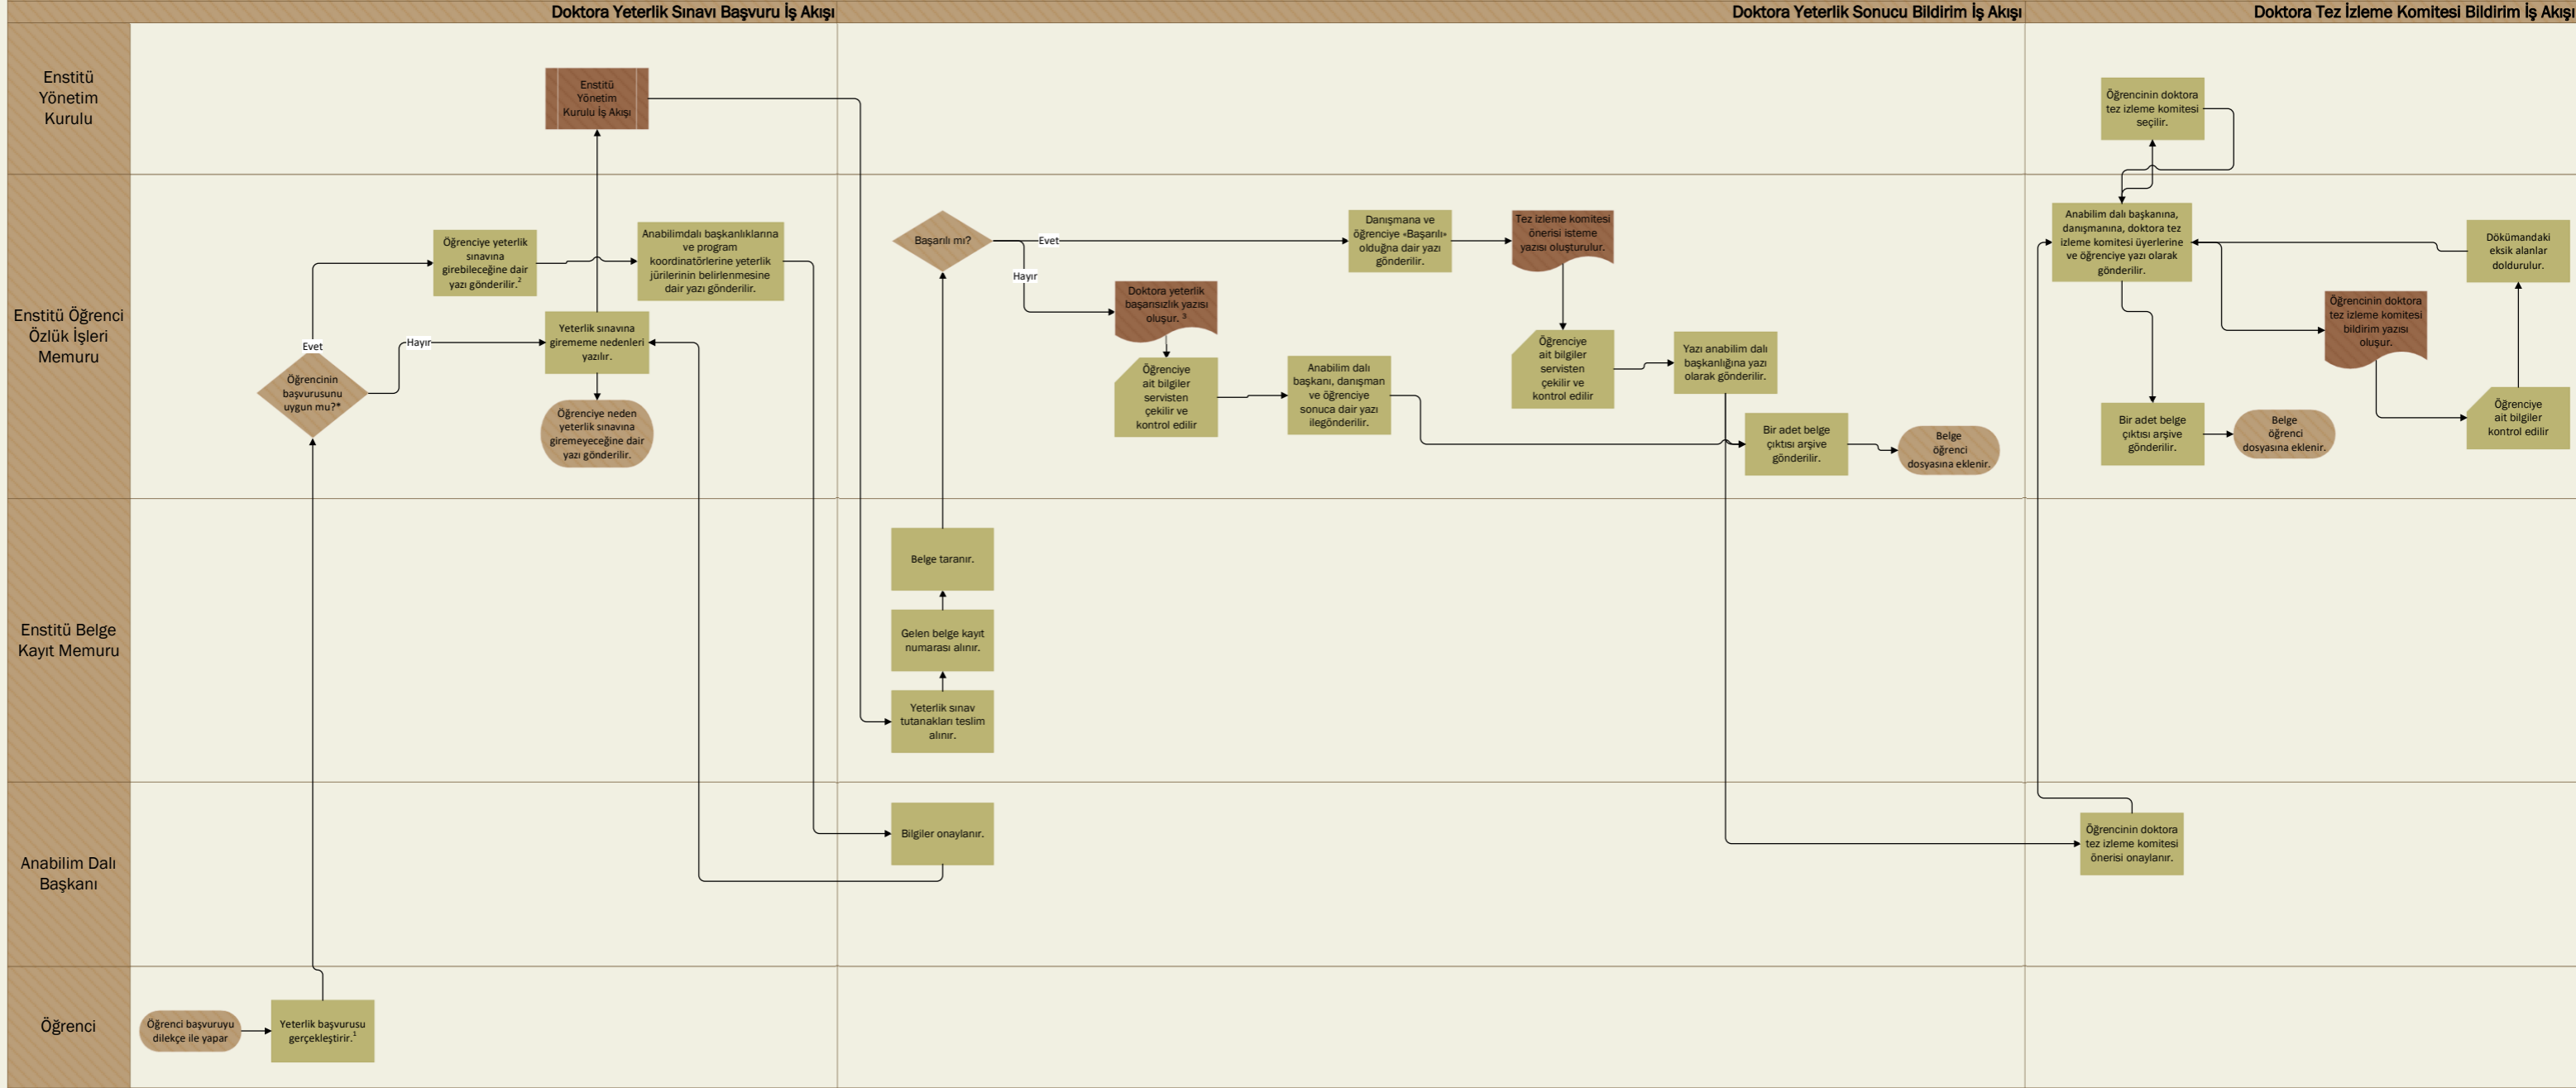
Doktora Yeterlik Sınavı Başvuru İş Akışı

Doktora Yeterlik Sonucu Bildirim İş Akışı

Doktora Tez İzleme Komitesi Bildirim İş Akışı

Enstitü Yönetim Kurulu

Enstitü Öğrenci Özlük İşleri Memuru

Enstitü Belge Kayıt Memuru

Anabilim Dalı Başkanı

Öğrenci

Öğrenci başvuruyu dilekçe ile yapar

Yeterlik başvurusu gerçekleştirir.$^1$

Öğrencinin başvurusunu uygun mu?*

Evet

Hayır

Öğrenciye yeterlik sınavına girebileceğine dair yazı gönderilir.$^2$

Yeterlik sınavına girememe nedenleri yazılır.

Öğrenciye neden yeterlik sınavına giremeyeceğine dair yazı gönderilir.

Enstitü Yönetim Kurulu İş Akışı

Anabilimdalı başkanlıklarına ve program koordinatörlerine yeterlik jürilerinin belirlenmesine dair yazı gönderilir.

Bilgiler onaylanır.

Yeterlik sınav tutanakları teslim alınır.

Gelen belge kayıt numarası alınır.

Belge taranır.

Başarılı mı?

Evet

Hayır

Doktora yeterlik başarısızlık yazısı oluşur.$^3$

Öğrenciye ait bilgiler servisten çekilir ve kontrol edilir

Anabilim dalı başkanı, danışman ve öğrenciye sonuca dair yazı ilegönderilir.

Danışmana ve öğrenciye «Başarılı» olduğna dair yazı gönderilir.

Tez izleme komitesi önerisi isteme yazısı oluşturulur.

Öğrenciye ait bilgiler servisten çekilir ve kontrol edilir

Yazı anabilim dalı başkanlığına yazı olarak gönderilir.

Bir adet belge çıktısı arşive gönderilir.

Belge öğrenci dosyasına eklenir.

Öğrencinin doktora tez izleme komitesi seçilir.

Anabilim dalı başkanına, danışmanına, doktora tez izleme komitesi üyerlerine ve öğrenciye yazı olarak gönderilir.

Dökümandaki eksik alanlar doldurulur.

Öğrencinin doktora tez izleme komitesi bildirim yazısı oluşur.

Öğrenciye ait bilgiler kontrol edilir

Bir adet belge çıktısı arşive gönderilir.

Belge öğrenci dosyasına eklenir.

Öğrencinin doktora tez izleme komitesi önerisi onaylanır.